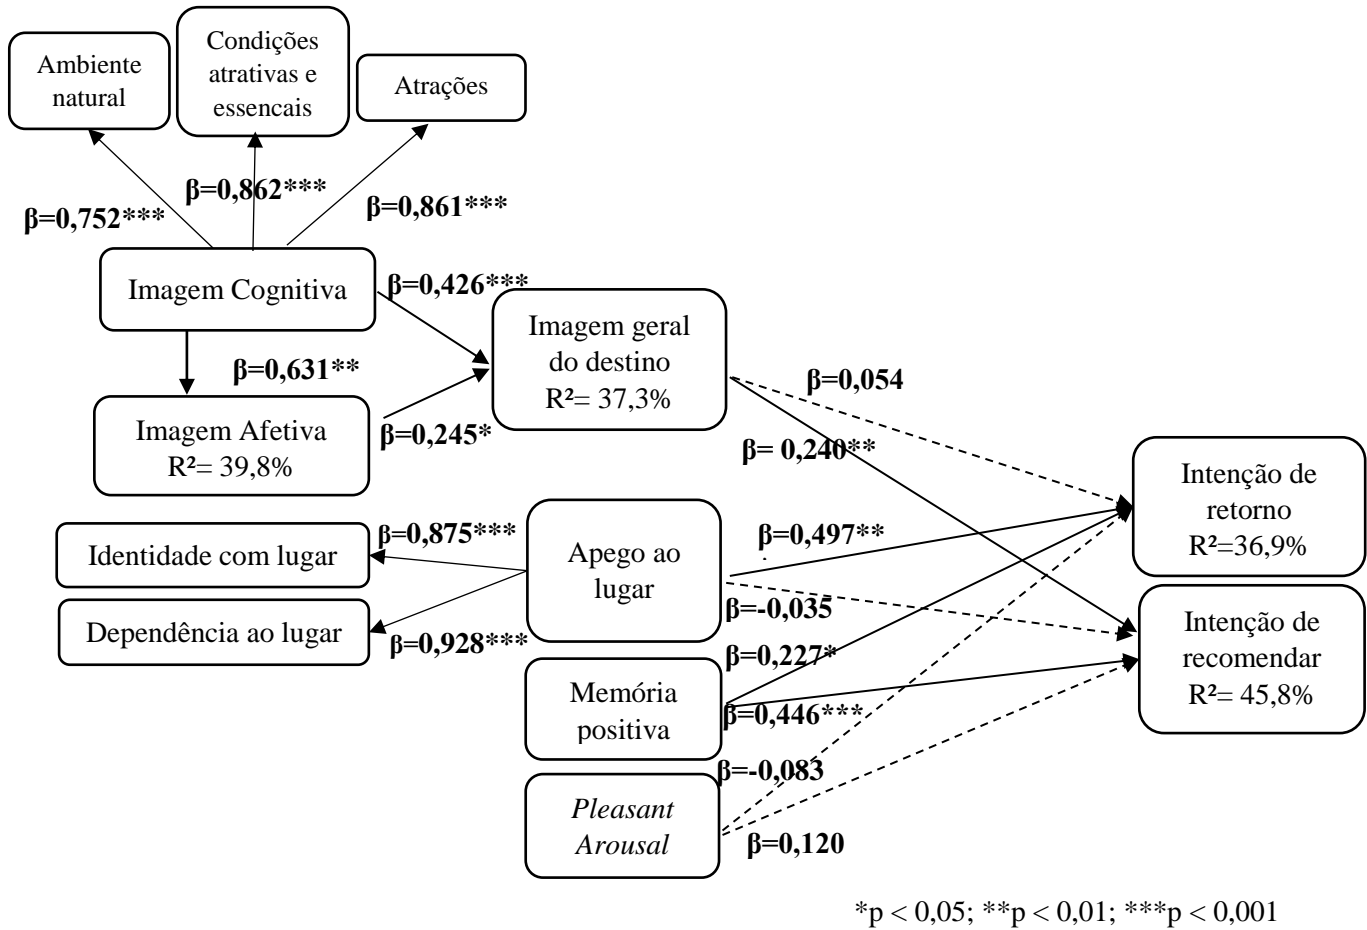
Ambiente natural

Condições atrativas e essencais

Atrações

β=0,752***

β=0,862***

β=0,861***

Imagem Cognitiva

β=0,426***

Imagem geral do destino
R²= 37,3%

β=0,631**

Imagem Afetiva
R²= 39,8%

β=0,245*

β=0,054

β= 0,240**

Intenção de retorno
R²=36,9%

β=0,875***

Identidade com lugar

Apego ao lugar

β=0,497**

β=-0,035

Dependência ao lugar

β=0,928***

Intenção de recomendar
R²= 45,8%

β=0,227*

Memória positiva

β=0,446***

β=-0,083

*Pleasant Arousal*

β=0,120

*p < 0,05; **p < 0,01; ***p < 0,001